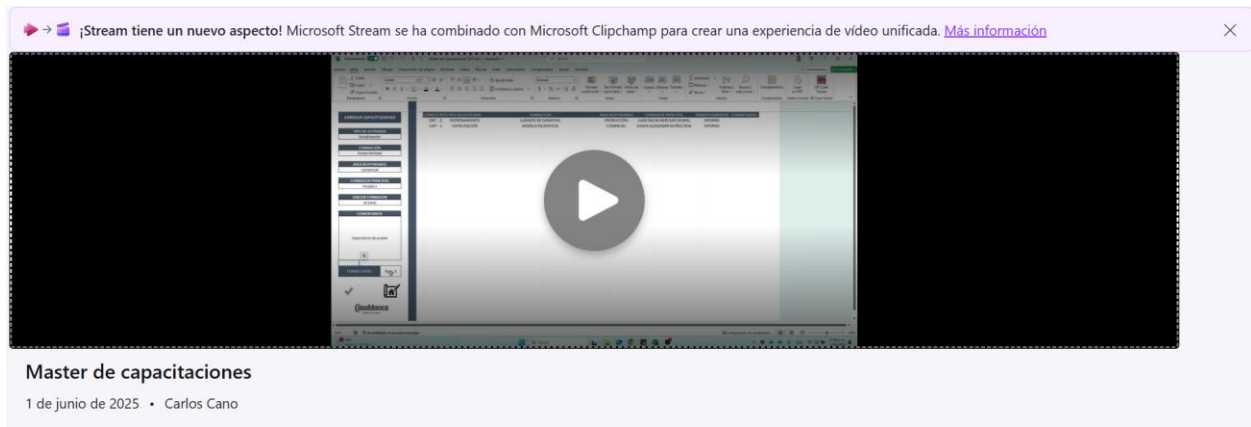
¡Stream tiene un nuevo aspecto! Microsoft Stream se ha combinado con Microsoft Clipchamp para crear una experiencia de vídeo unificada. Más información

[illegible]

Master de capacitaciones

1 de junio de 2025 • Carlos Cano